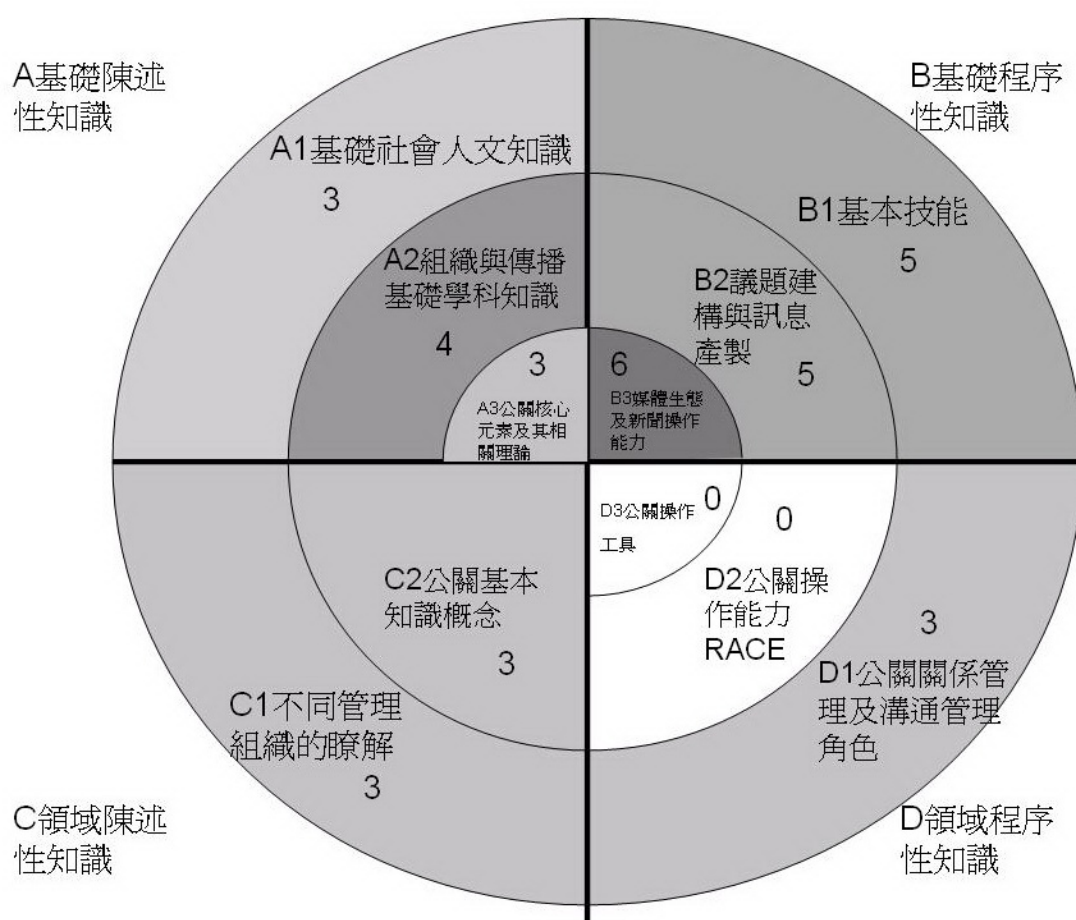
A基礎陳述性知識

B基礎程序性知識

A1基礎社會人文知識

3

B1基本技能

5

A2組織與傳播基礎學科知識

4

B2議題建構與訊息產製

5

3

A3公關核心元素及其相關理論

6

B3媒體生態及新聞操作能力

D3公關操作工具

0

0

C2公關基本知識概念

3

D2公關操作能力RACE

3

D1公關關係管理及溝通管理角色

C1不同管理組織的瞭解

3

C領域陳述性知識

D領域程序性知識